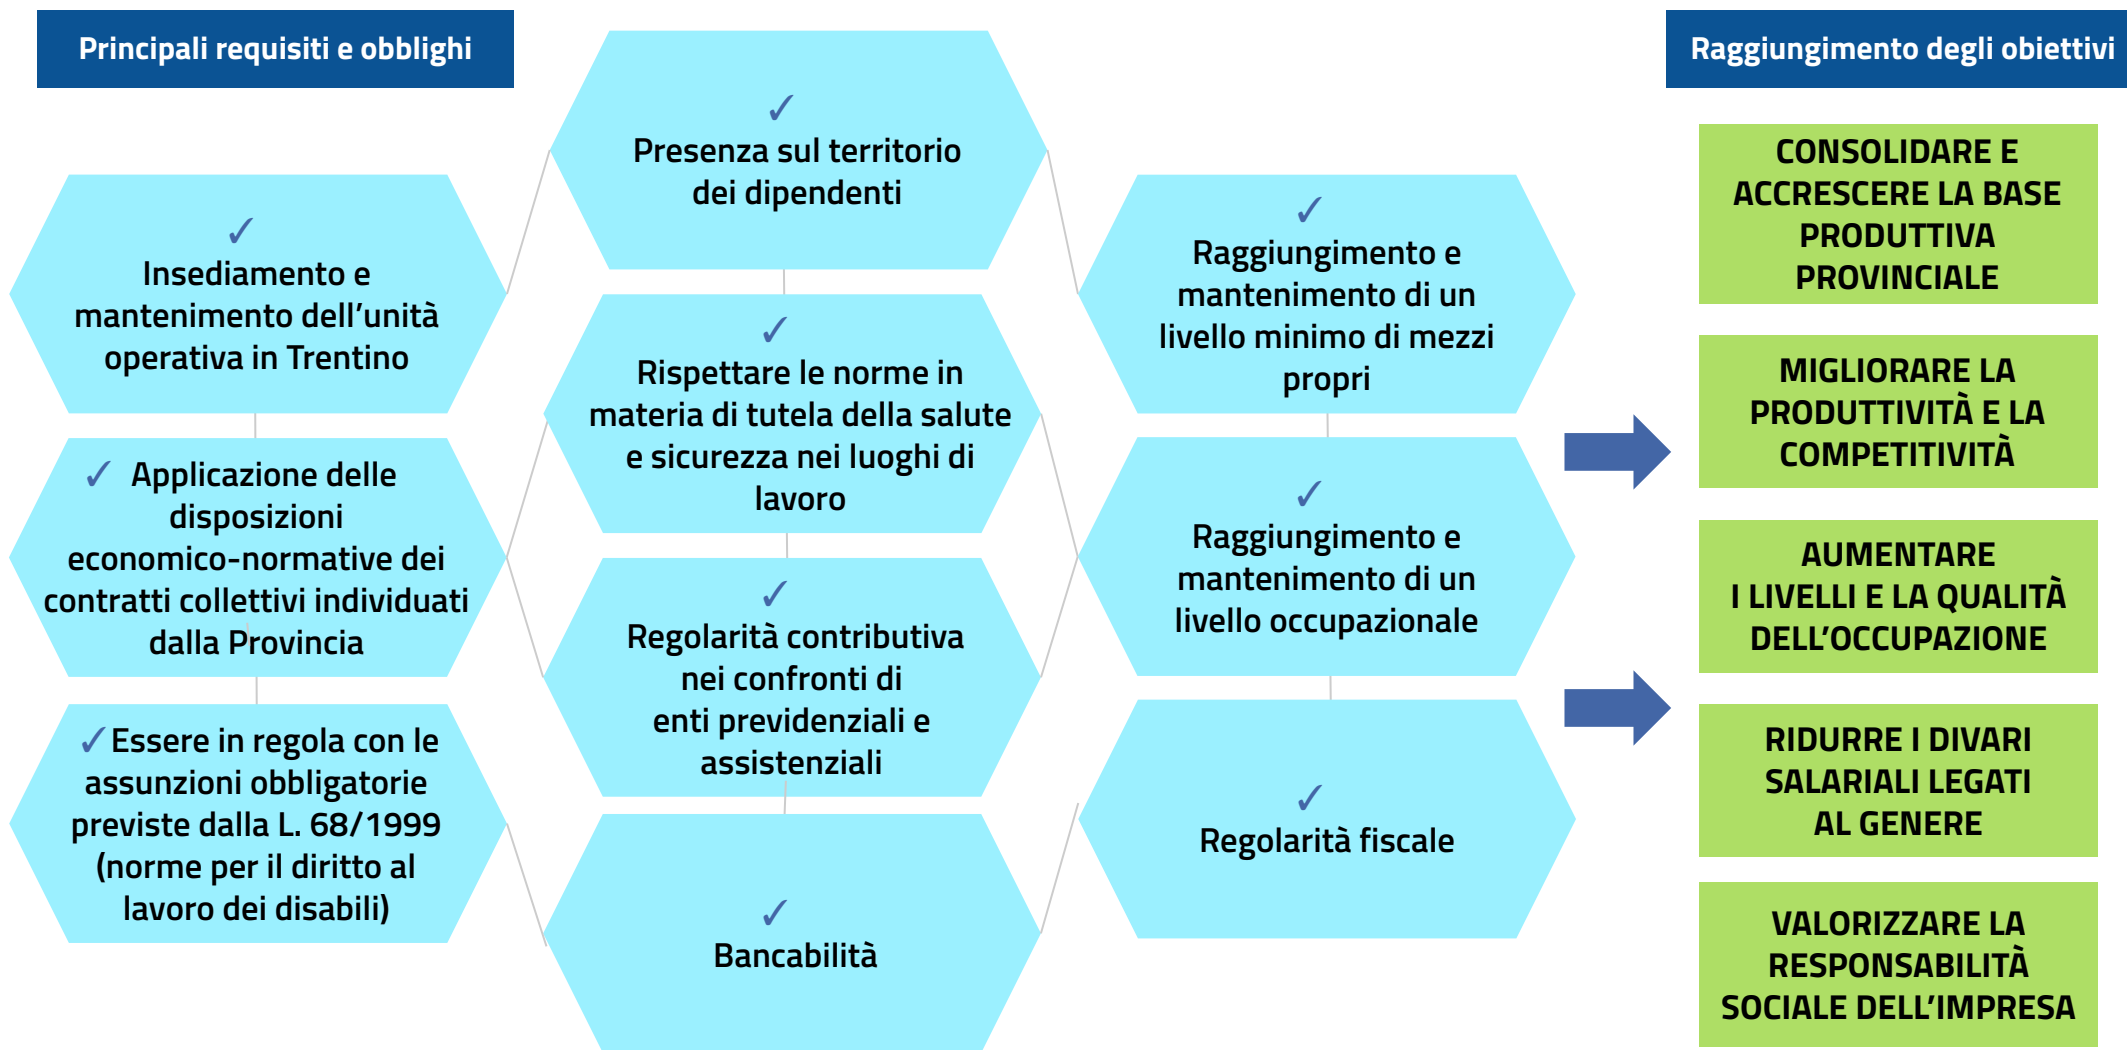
Principali requisiti e obblighi

Raggiungimento degli obiettivi

✓ Insediamento e mantenimento dell’unità operativa in Trentino

✓ Applicazione delle disposizioni economico-normative dei contratti collettivi individuati dalla Provincia

✓ Essere in regola con le assunzioni obbligatorie previste dalla L. 68/1999 (norme per il diritto al lavoro dei disabili)

✓ Presenza sul territorio dei dipendenti

✓ Rispettare le norme in materia di tutela della salute e sicurezza nei luoghi di lavoro

✓ Regolarità contributiva nei confronti di enti previdenziali e assistenziali

✓ Bancabilità

✓ Raggiungimento e mantenimento di un livello minimo di mezzi propri

✓ Raggiungimento e mantenimento di un livello occupazionale

✓ Regolarità fiscale

CONSOLIDARE E ACCRESCERE LA BASE PRODUTTIVA PROVINCIALE

MIGLIORARE LA PRODUTTIVITÀ E LA COMPETITIVITÀ

AUMENTARE I LIVELLI E LA QUALITÀ DELL’OCCUPAZIONE

RIDURRE I DIVARI SALARIALI LEGATI AL GENERE

VALORIZZARE LA RESPONSABILITÀ SOCIALE DELL’IMPRESA